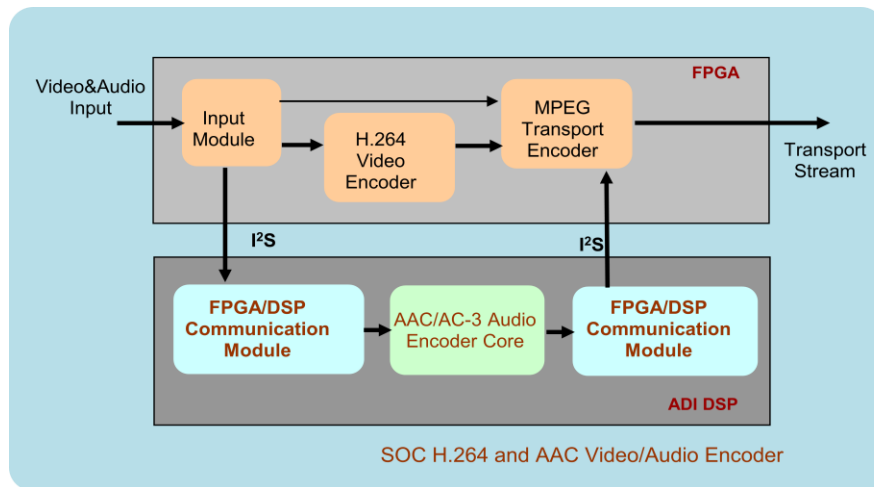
FPGA

Video&Audio Input

Input Module

H.264 Video Encoder

MPEG Transport Encoder

Transport Stream

$I^2S$

$I^2S$

FPGA/DSP Communication Module

AAC/AC-3 Audio Encoder Core

FPGA/DSP Communication Module

ADI DSP

SOC H.264 and AAC Video/Audio Encoder